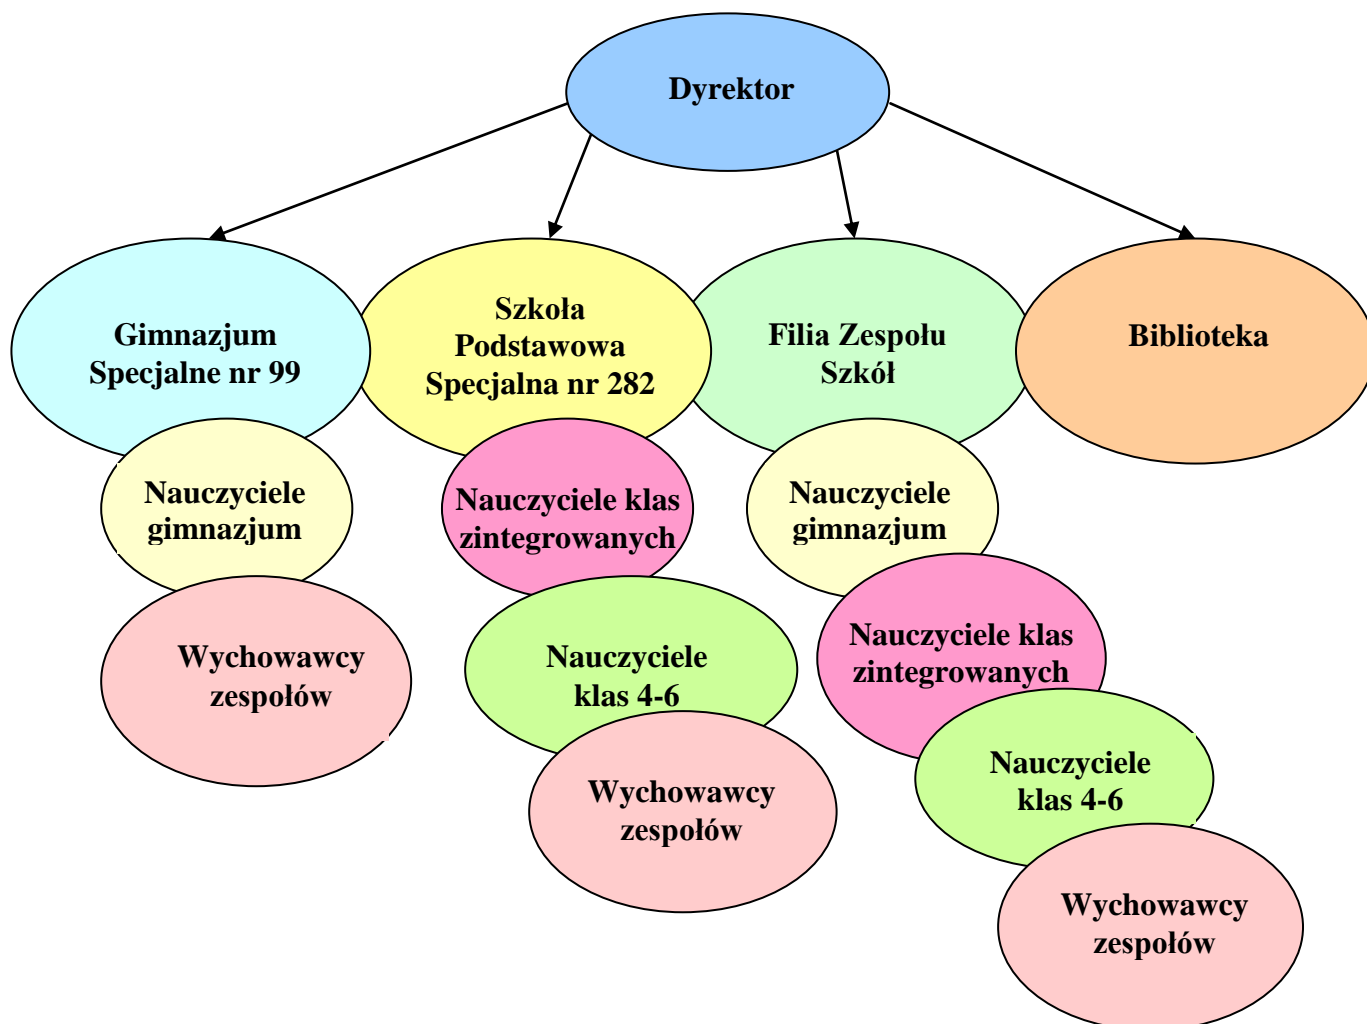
Dyrektor

Gimnazjum Specjalne nr 99

Szkoła Podstawowa Specjalna nr 282

Filia Zespołu Szkół

Biblioteka

Nauczyciele gimnazjum

Wychowawcy zespołów

Nauczyciele klas zintegrowanych

Nauczyciele klas 4-6

Wychowawcy zespołów

Nauczyciele gimnazjum

Nauczyciele klas zintegrowanych

Nauczyciele klas 4-6

Wychowawcy zespołów